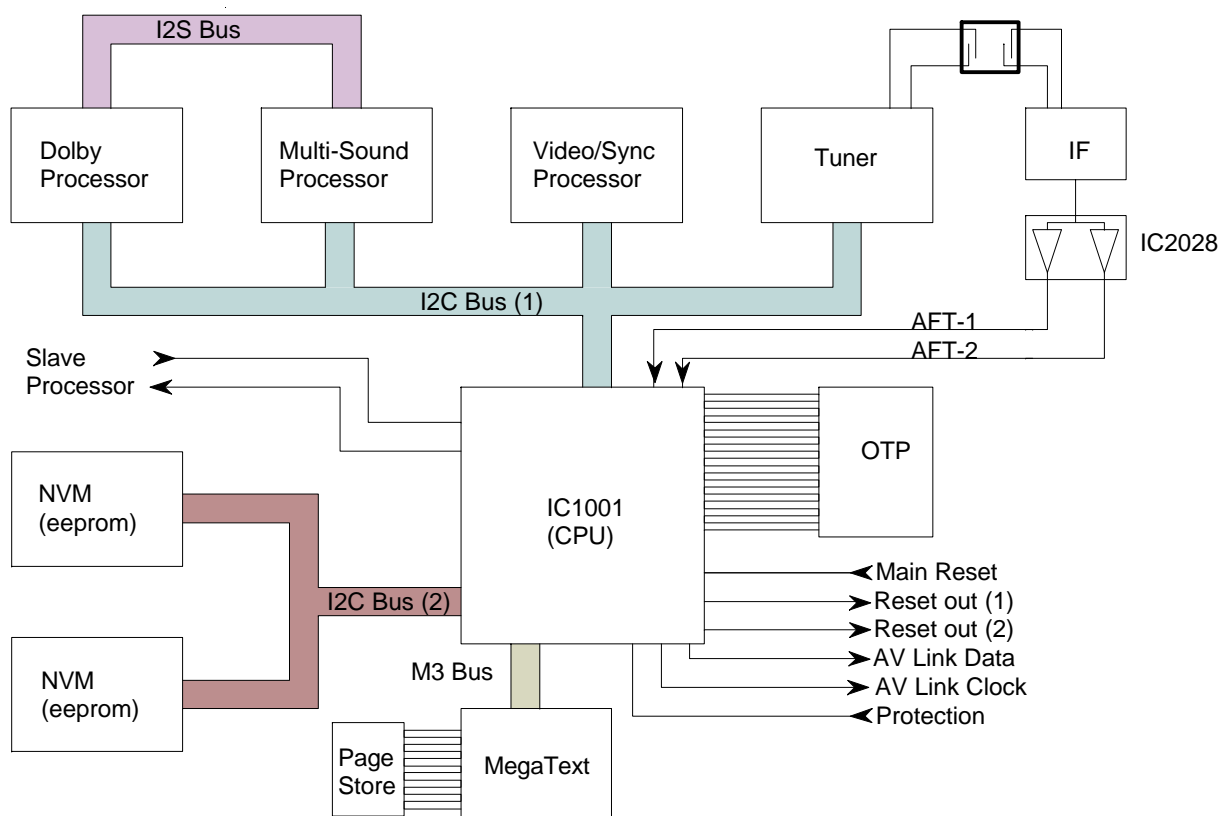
I2S Bus

Dolby Processor

Multi-Sound Processor

Video/Sync Processor

Tuner

IF

IC2028

I2C Bus (1)

AFT-1

AFT-2

Slave Processor

OTP

NVM (eeprom)

IC1001 (CPU)

I2C Bus (2)

Main Reset

Reset out (1)

Reset out (2)

AV Link Data

AV Link Clock

Protection

NVM (eeprom)

M3 Bus

Page Store

MegaText